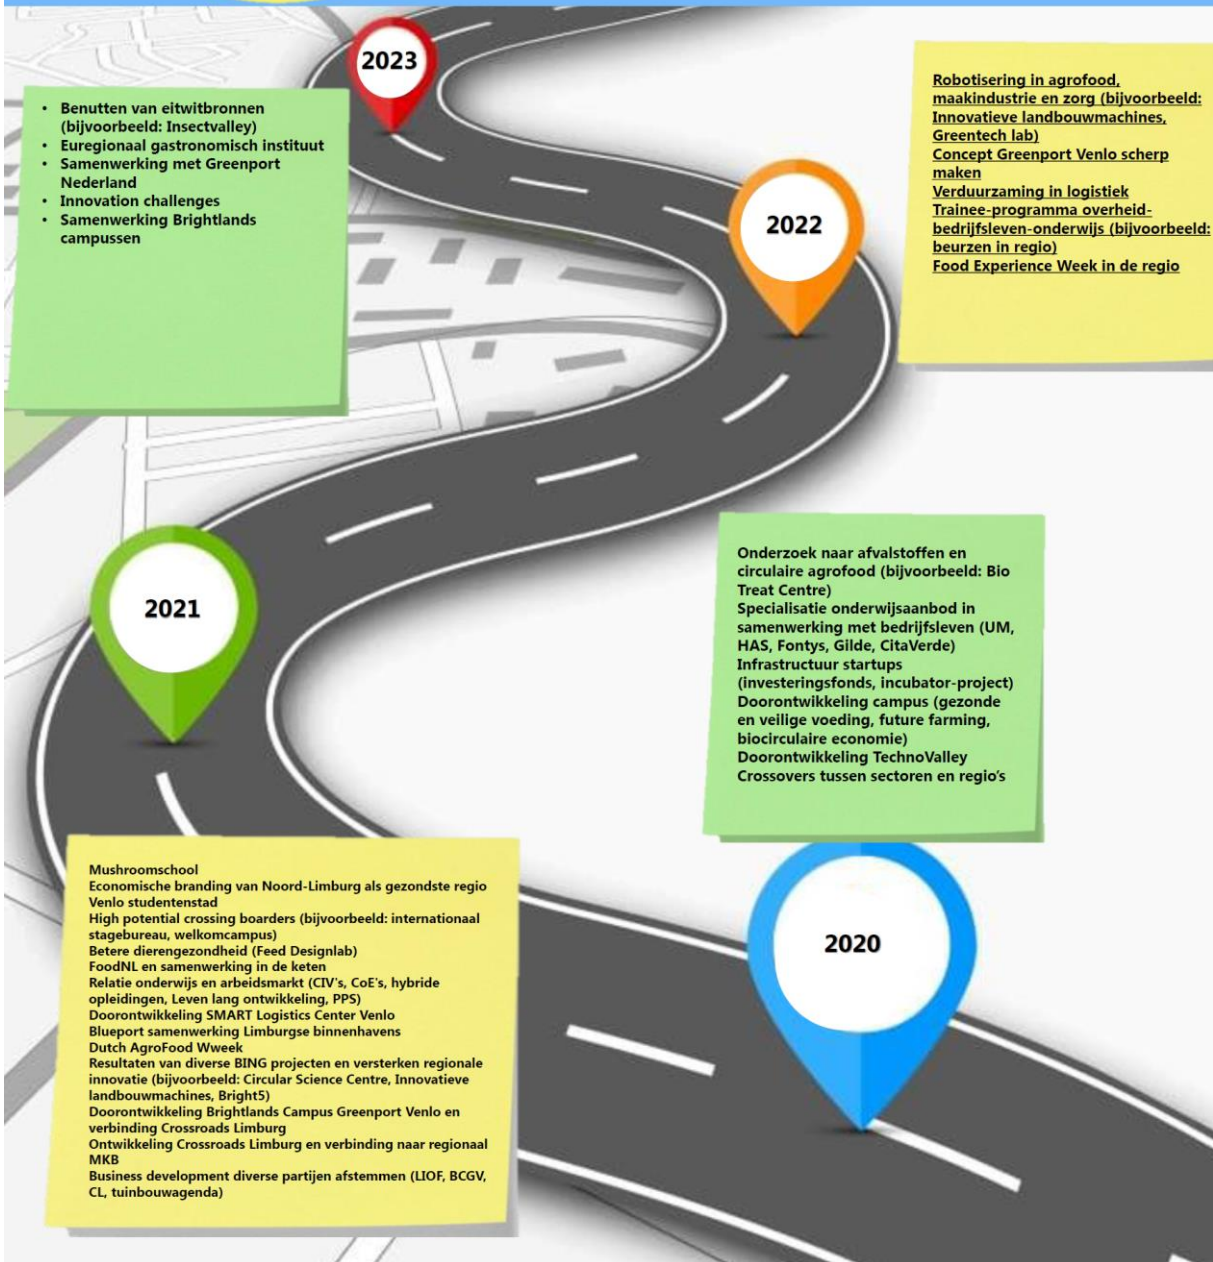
2023

- Benutten van eiwitbronnen (bijvoorbeeld: Insectvalley)
- Euregionaal gastronomisch instituut
- Samenwerking met Greenport Nederland
- Innovation challenges
- Samenwerking Brightlands campussen

2022

Robotisering in agrofood, maakindustrie en zorg (bijvoorbeeld: Innovatieve landbouwmachines, Greentech lab)
Concept Greenport Venlo scherp maken
Verduurzaming in logistiek
Trainee-programma overheid-bedrijfsleven-onderwijs (bijvoorbeeld: beurzen in regio)
Food Experience Week in de regio

2021

Onderzoek naar afvalstoffen en circulaire agrofood (bijvoorbeeld: Bio Treat Centre)
Specialisatie onderwijsaanbod in samenwerking met bedrijfsleven (UM, HAS, Fontys, Gilde, CitaVerde)
Infrastructuur startups (investeringsfonds, incubator-project)
Doorontwikkeling campus (gezonde en veilige voeding, future farming, biocirculaire economie)
Doorontwikkeling TechnoValley
Crossovers tussen sectoren en regio's

2020

Mushroomschool
Economische branding van Noord-Limburg als gezondste regio
Venlo studentenstad
High potential crossing boarders (bijvoorbeeld: internationaal stagebureau, welkomcampus)
Betere dierengezondheid (Feed Designlab)
FoodNL en samenwerking in de keten
Relatie onderwijs en arbeidsmarkt (CIV's, CoE's, hybride opleidingen, Leven lang ontwikkeling, PPS)
Doorontwikkeling SMART Logistics Center Venlo
Blueport samenwerking Limburgse binnenhavens
Dutch AgroFood Wweek
Resultaten van diverse BING projecten en versterken regionale innovatie (bijvoorbeeld: Circular Science Centre, Innovatieve landbouwmachines, Bright5)
Doorontwikkeling Brightlands Campus Greenport Venlo en verbinding Crossroads Limburg
Ontwikkeling Crossroads Limburg en verbinding naar regionaal MKB
Business development diverse partijen afstemmen (LIOF, BCGV, CL, tuinbouwagenda)